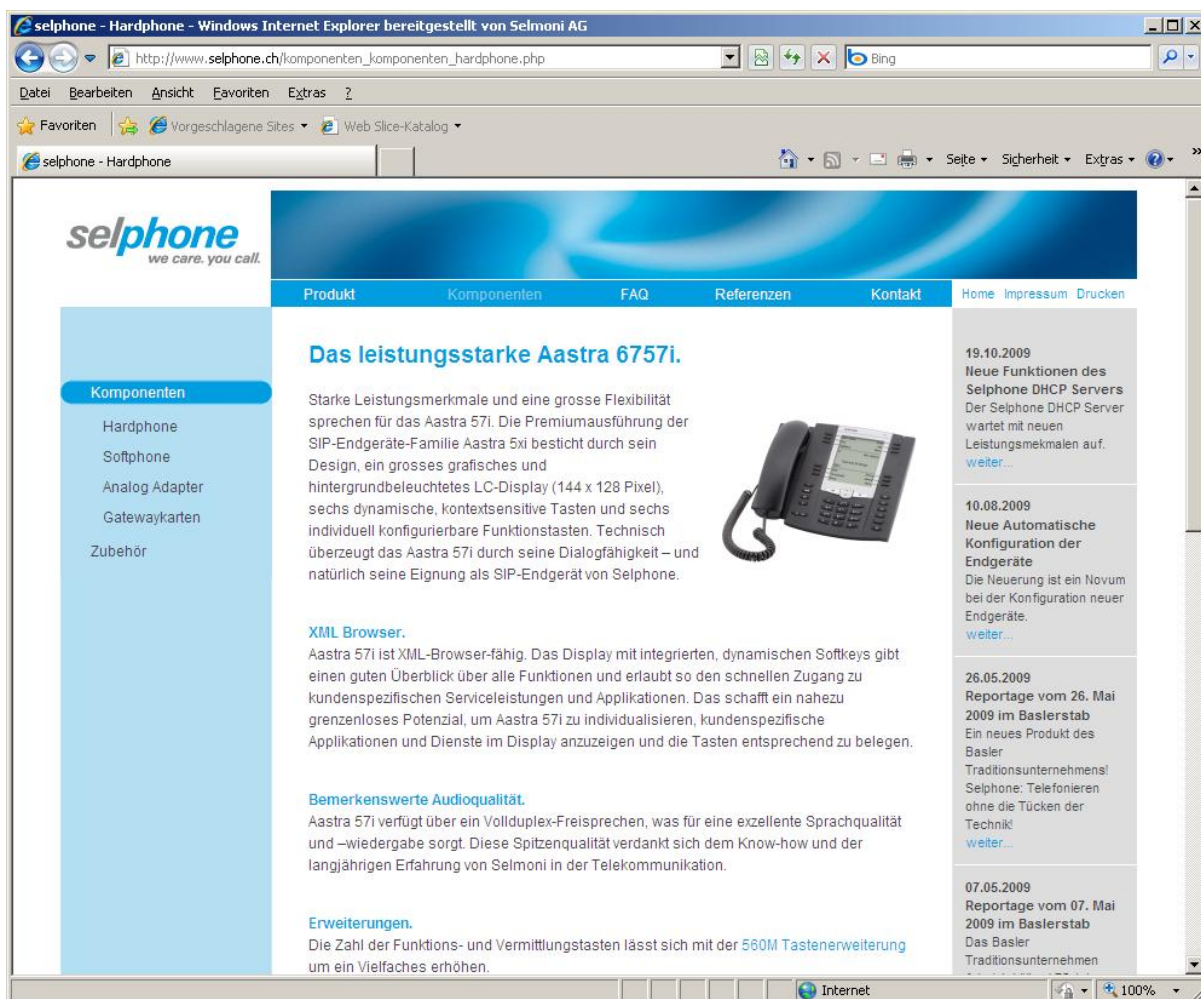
selphone - Hardphone - Windows Internet Explorer bereitgestellt von Selmoni AG

http://www.selphone.ch/komponenten_komponenten_hardphone.php

Bing

Datei Bearbeiten Ansicht Favoriten Extras ?

Favoriten Vorgeschlagene Sites Web Slice-Katalog

selphone - Hardphone

Seite Sicherheit Extras

selphone
we care. you call.

Produkt Komponenten FAQ Referenzen Kontakt

Home Impressum Drucken

Komponenten
Hardphone
Softphone
Analog Adapter
Gatewaykarten
Zubehör

Das leistungsstarke Aastra 6757i.

Starke Leistungsmerkmale und eine grosse Flexibilität sprechen für das Aastra 57i. Die Premiumausführung der SIP-Endgeräte-Familie Aastra 5xi besticht durch sein Design, ein grosses grafisches und hintergrundbeleuchtetes LC-Display (144 x 128 Pixel), sechs dynamische, kontextsensitive Tasten und sechs individuell konfigurierbare Funktionstasten. Technisch überzeugt das Aastra 57i durch seine Dialogfähigkeit – und natürlich seine Eignung als SIP-Endgerät von Selphone.

XML Browser.
Aastra 57i ist XML-Browser-fähig. Das Display mit integrierten, dynamischen Softkeys gibt einen guten Überblick über alle Funktionen und erlaubt so den schnellen Zugang zu kundenspezifischen Serviceleistungen und Applikationen. Das schafft ein nahezu grenzenloses Potenzial, um Aastra 57i zu individualisieren, kundenspezifische Applikationen und Dienste im Display anzuzeigen und die Tasten entsprechend zu belegen.

Bemerkenswerte Audioqualität.
Aastra 57i verfügt über ein Vollduplex-Freisprechen, was für eine exzellente Sprachqualität und –wiedergabe sorgt. Diese Spitzenqualität verdankt sich dem Know-how und der langjährigen Erfahrung von Selmoni in der Telekommunikation.

Erweiterungen.
Die Zahl der Funktions- und Vermittlungstasten lässt sich mit der 560M Tastenerweiterung um ein Vielfaches erhöhen.

19.10.2009
Neue Funktionen des Selphone DHCP Servers
Der Selphone DHCP Server wartet mit neuen Leistungsmekmalen auf.
weiter...

10.08.2009
Neue Automatische Konfiguration der Endgeräte
Die Neuerung ist ein Novum bei der Konfiguration neuer Endgeräte.
weiter...

26.05.2009
Reportage vom 26. Mai 2009 im Baslerstab
Ein neues Produkt des Basler Traditionsunternehmens! Selphone: Telefonieren ohne die Tücken der Technik!
weiter...

07.05.2009
Reportage vom 07. Mai 2009 im Baslerstab
Das Basler Traditionsunternehmen
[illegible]

Internet 100%